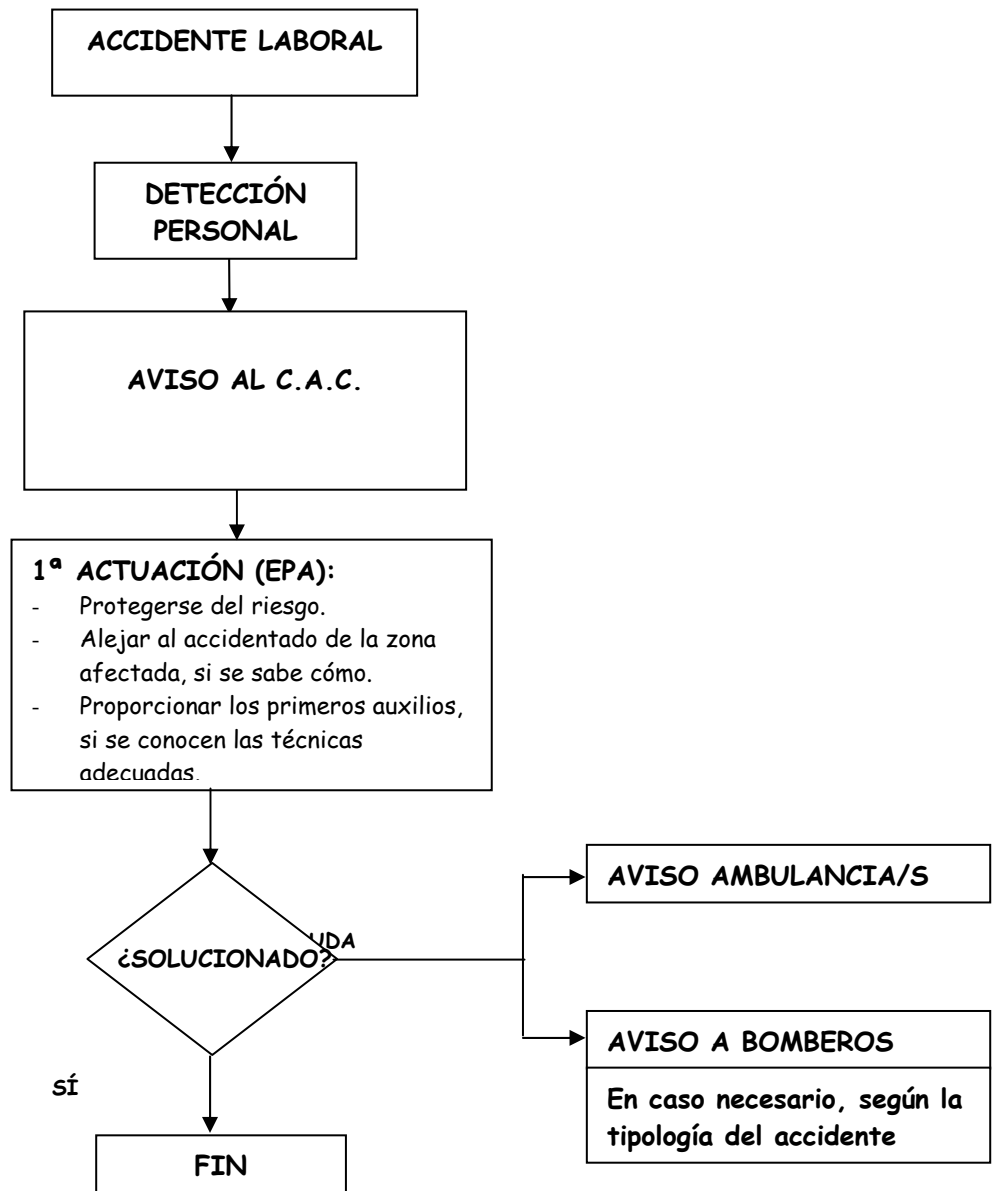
ACCIDENTE LABORAL

DETECCIÓN PERSONAL

AVISO AL C.A.C.

1ª ACTUACIÓN (EPA):
- Protegerse del riesgo.
- Alejar al accidentado de la zona afectada, si se sabe cómo.
- Proporcionar los primeros auxilios, si se conocen las técnicas adecuadas.

¿SOLUCIONADO?

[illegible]UDA

AVISO AMBULANCIA/S

AVISO A BOMBEROS

En caso necesario, según la tipología del accidente

SÍ

FIN